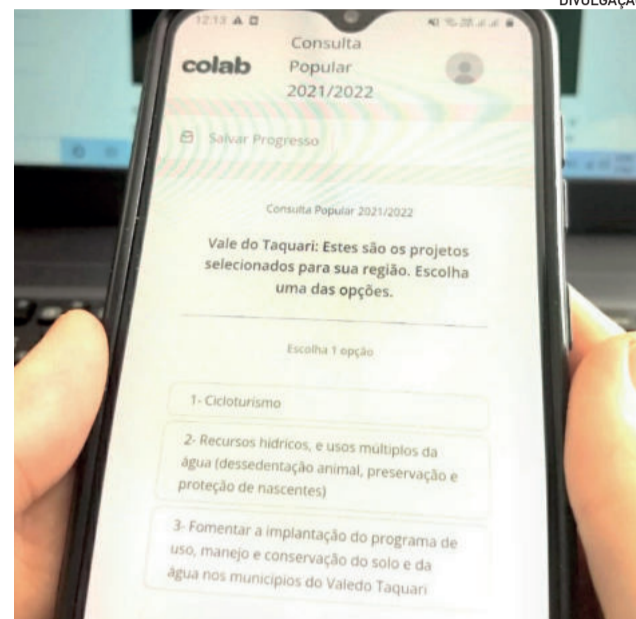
DIVULGAÇÃ

12:13

colab

Consulta Popular 2021/2022

Salvar Progresso

Consulta Popular 2021/2022

Vale do Taquari: Estes são os projetos selecionados para sua região. Escolha uma das opções.

Escolha 1 opção

1- Cicloturismo

2- Recursos hídricos, e usos múltiplos da água (dessedentação animal, preservação e proteção de nascentes)

3- Fomentar a implantação do programa de uso, manejo e conservação do solo e da água nos municípios do Valedo Taquari